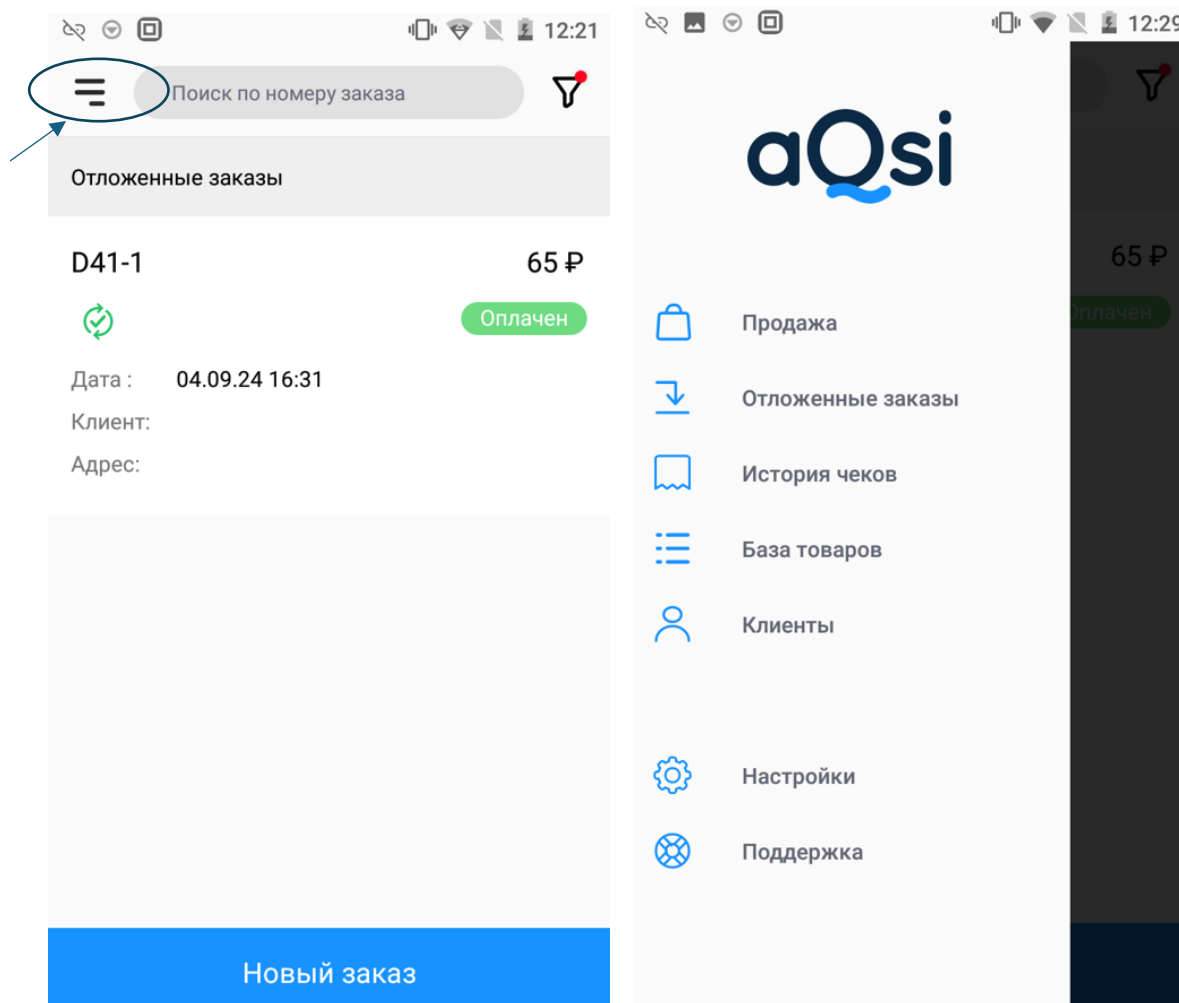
12:21

Поиск по номеру заказа

Отложенные заказы

D41-1

65 ₽

Оплачен

Дата : 04.09.24 16:31

Клиент:

Адрес:

Новый заказ

12:29

aQsi

Продажа

Отложенные заказы

История чеков

База товаров

Клиенты

Настройки

Поддержка

65 ₽

Оплачен